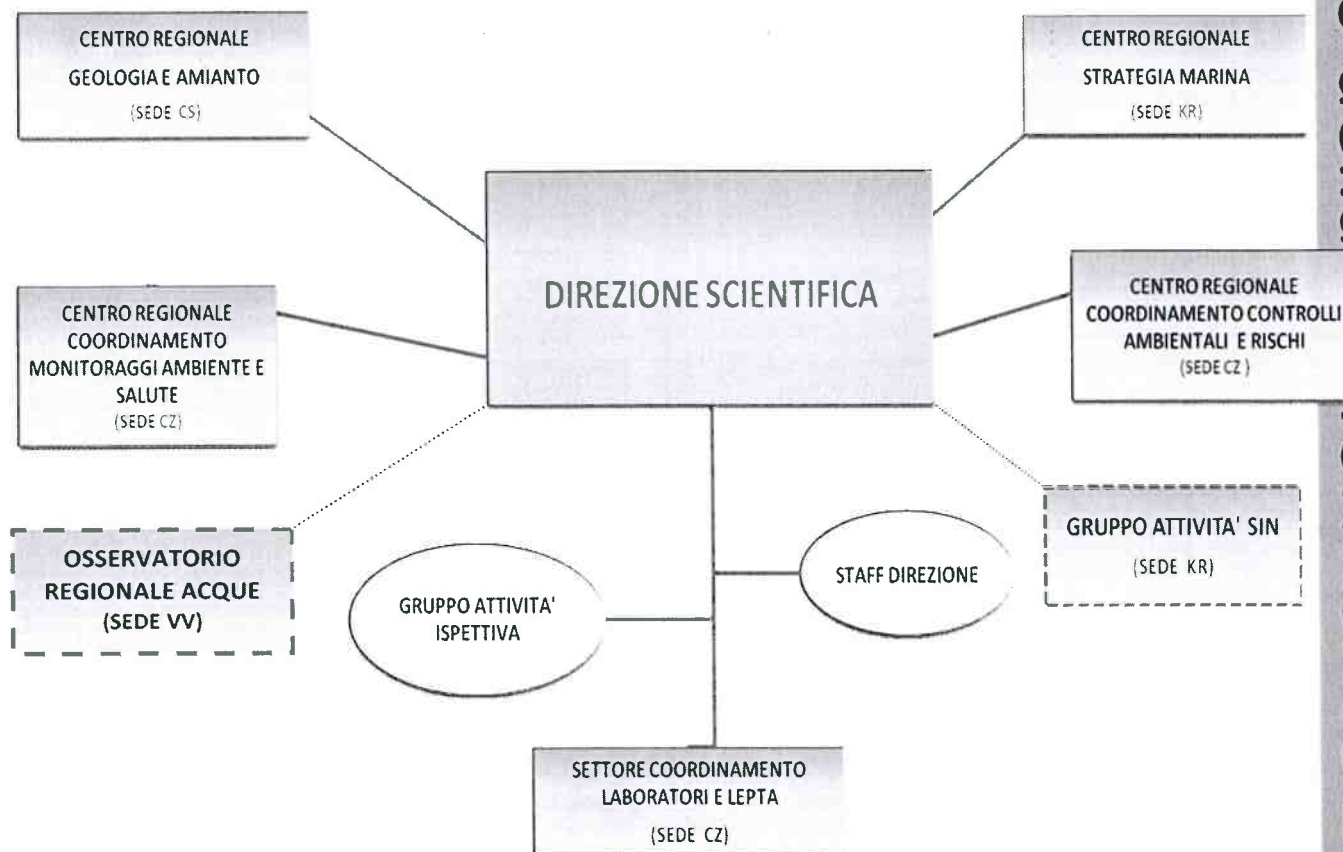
CENTRO REGIONALE
GEOLOGIA E AMIANTO
(SEDE CS)

CENTRO REGIONALE
STRATEGIA MARINA
(SEDE KR)

DIREZIONE SCIENTIFICA

CENTRO REGIONALE
COORDINAMENTO MONITORAGGI AMBIENTE E SALUTE
(SEDE CZ)

CENTRO REGIONALE
COORDINAMENTO CONTROLLI AMBIENTALI E RISCHI
(SEDE CZ)

OSSERVATORIO REGIONALE ACQUE
(SEDE VV)

GRUPPO ATTIVITA' ISPETTIVA

STAFF DIREZIONE

GRUPPO ATTIVITA' SIN
(SEDE KR)

SETTORE COORDINAMENTO LABORATORI E LEPTA
(SEDE CZ)